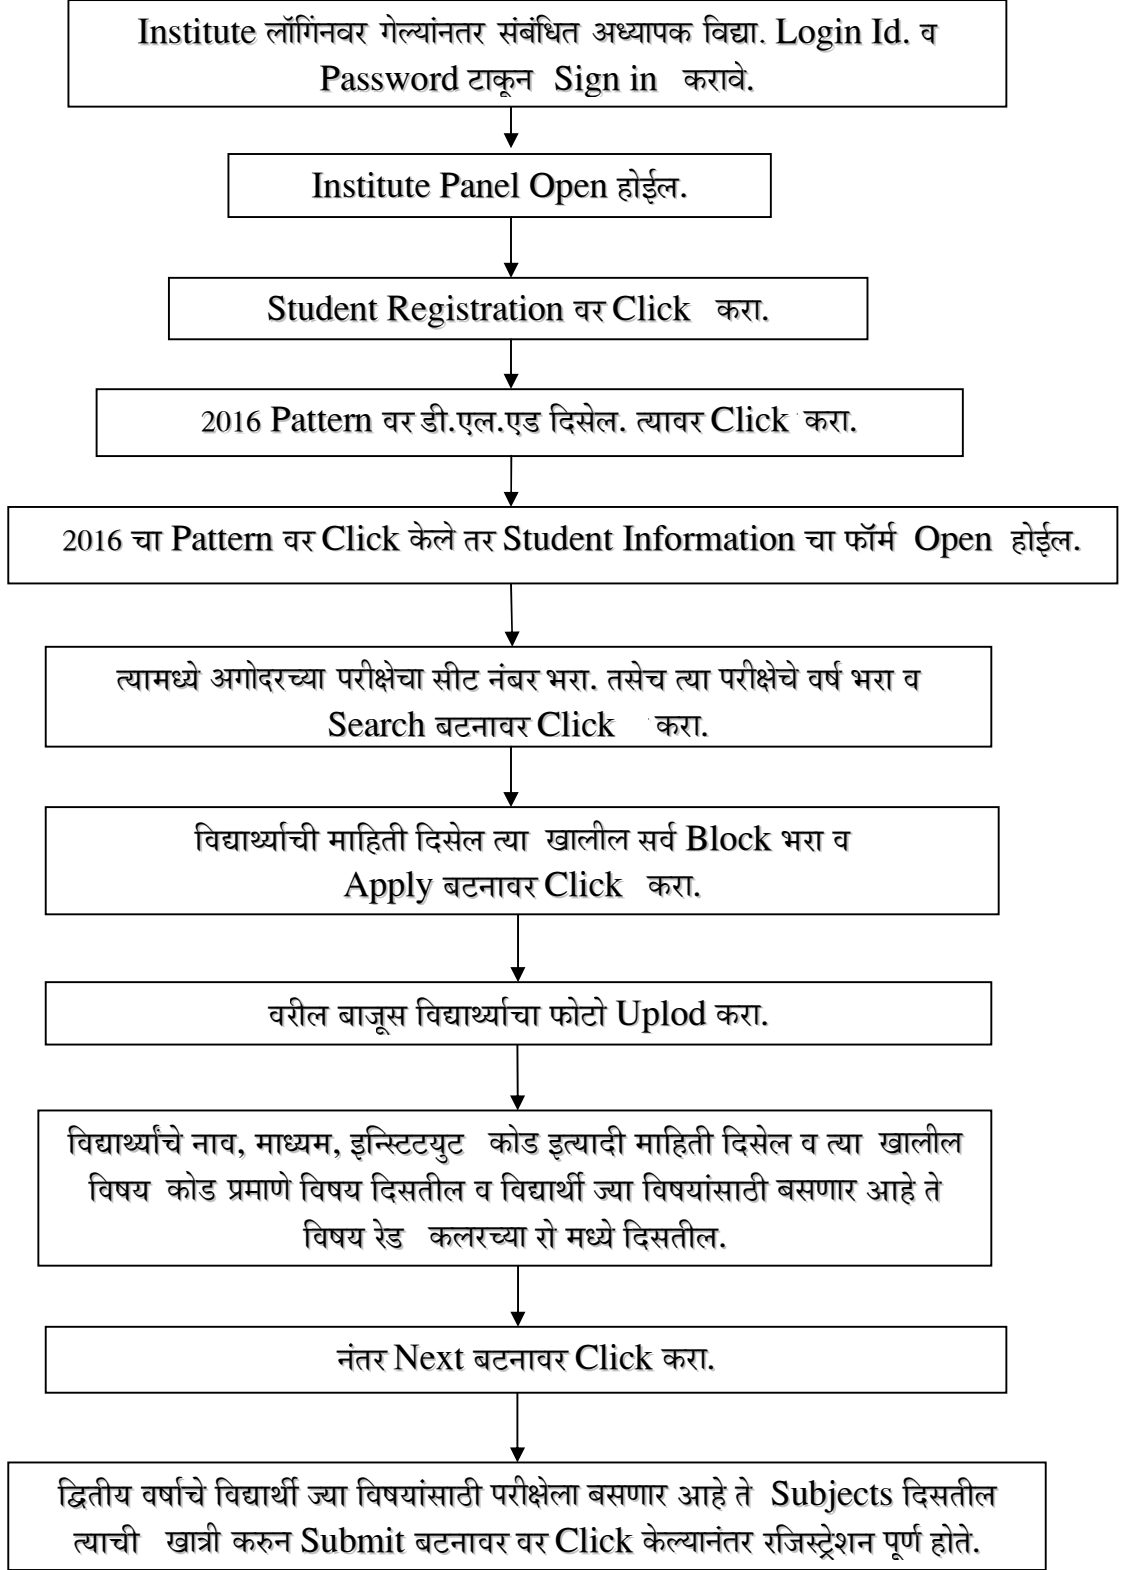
Institute लॉगिंनवर गेल्यांनतर संबंधित अध्यापक विद्या. Login Id. व Password टाकून Sign in करावे.

Institute Panel Open होईल.

Student Registration वर Click करा.

2016 Pattern वर डी.एल.एड दिसेल. त्यावर Click करा.

2016 चा Pattern वर Click केले तर Student Information चा फॉर्म Open होईल.

त्यामध्ये अगोदरच्या परीक्षेचा सीट नंबर भरा. तसेच त्या परीक्षेचे वर्ष भरा व Search बटनावर Click करा.

विद्यार्थ्याची माहिती दिसेल त्या खालील सर्व Block भरा व Apply बटनावर Click करा.

वरील बाजूस विद्यार्थ्याचा फोटो Uplod करा.

विद्यार्थ्यांचे नाव, माध्यम, इन्स्टिटयुट कोड इत्यादी माहिती दिसेल व त्या खालील विषय कोड प्रमाणे विषय दिसतील व विद्यार्थी ज्या विषयांसाठी बसणार आहे ते विषय रेड कलरच्या रो मध्ये दिसतील.

नंतर Next बटनावर Click करा.

द्वितीय वर्षाचे विद्यार्थी ज्या विषयांसाठी परीक्षेला बसणार आहे ते Subjects दिसतील त्याची खात्री करुन Submit बटनावर वर Click केल्यानंतर रजिस्ट्रेशन पूर्ण होते.